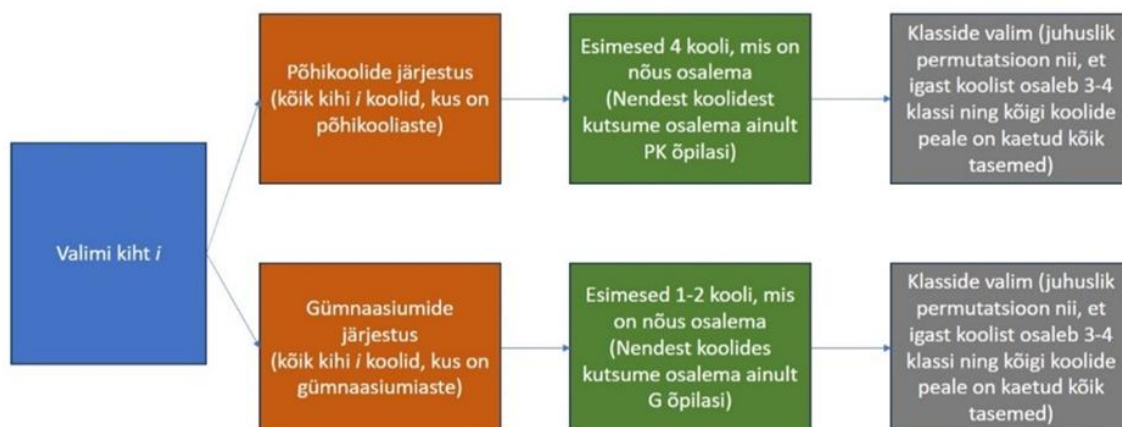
Valimi kiht $i$

Põhikoolide järjestus (kõik kihi $i$ koolid, kus on põhikooliaste)

Esimesed 4 kooli, mis on nõus osalema (Nendest koolidest kutsume osalema ainult PK õpilasi)

Klasside valim (juhuslik permutatsioon nii, et igast koolist osaleb 3-4 klassi ning kõigi koolide peale on kaetud kõik tasemed)

Gümnaasiumide järjestus (kõik kihi $i$ koolid, kus on gümnaasiumiaste)

Esimesed 1-2 kooli, mis on nõus osalema (Nendest koolides kutsume osalema ainult G õpilasi)

Klasside valim (juhuslik permutatsioon nii, et igast koolist osaleb 3-4 klassi ning kõigi koolide peale on kaetud kõik tasemed)